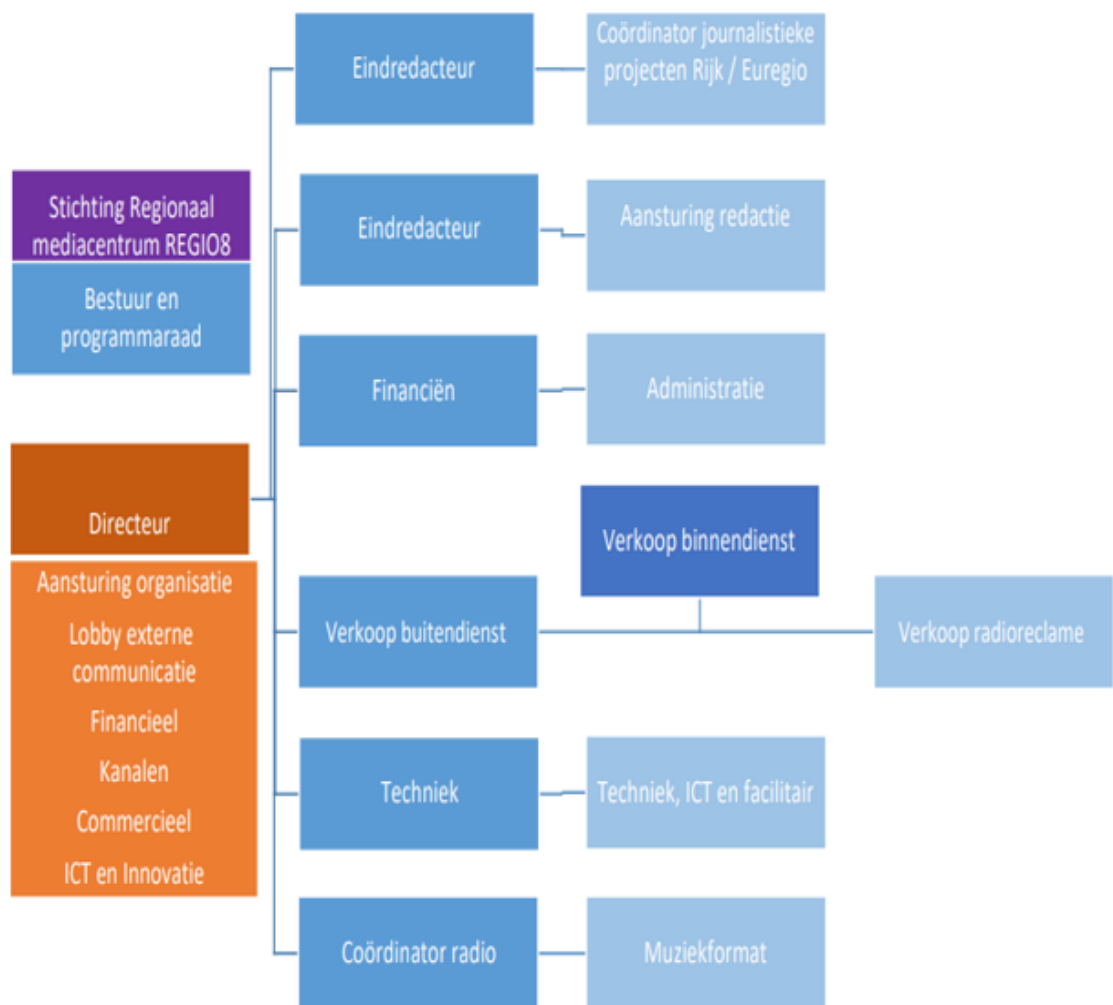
Stichting Regionaal mediacentrum REGIO8

Bestuur en programmaraad

Directeur

Aansturing organisatie

Lobby externe communicatie

Financieel

Kanalen

Commercieel

ICT en Innovatie

Eindredacteur

Coördinator journalistieke projecten Rijk / Euregio

Eindredacteur

Aansturing redactie

Financiën

Administratie

Verkoop binnendienst

Verkoop buitendienst

Verkoop radioreclame

Techniek

Techniek, ICT en facilitair

Coördinator radio

Muziekformat